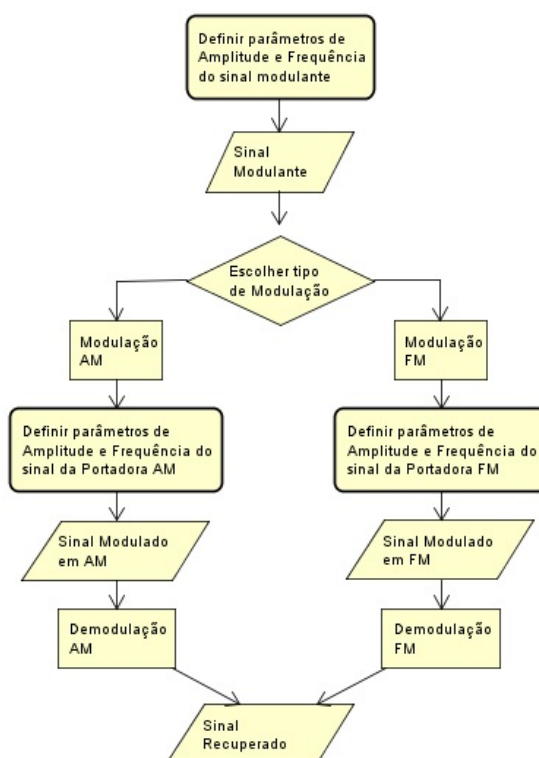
Definir parâmetros de Amplitude e Frequência do sinal modulante

Sinal Modulante

Escolher tipo de Modulação

Modulação AM

Modulação FM

Definir parâmetros de Amplitude e Frequência do sinal da Portadora AM

Definir parâmetros de Amplitude e Frequência do sinal da Portadora FM

Sinal Modulado em AM

Sinal Modulado em FM

Demodulação AM

Demodulação FM

Sinal Recuperado